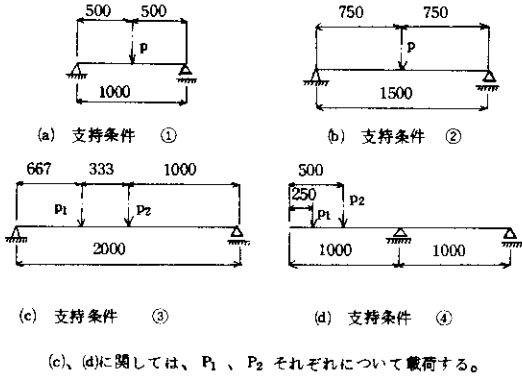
500 500
p
1000
(a) 支持条件 ①

750 750
p
1500
(b) 支持条件 ②

667 333 1000
$p_1$ $p_2$
2000
(c) 支持条件 ③

500
250
$p_1$ $p_2$
1000 1000
(d) 支持条件 ④

(c)、(d)に関しては、 $P_1$ 、 $P_2$ それぞれについて載荷する。